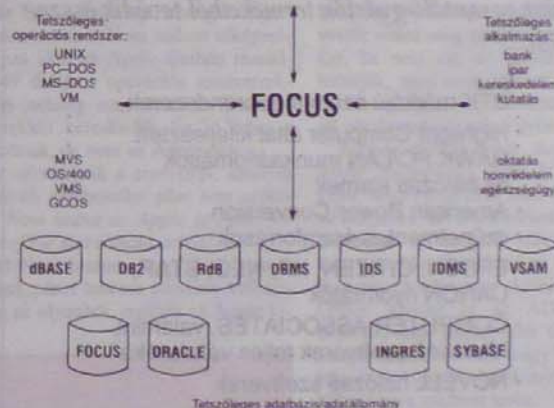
Tetszőleges operációs rendszer:
UNIX
PC-DOS
MS-DOS
VM

MVS
OS/400
VMS
GCOS

FOCUS

Tetszőleges alkalmazás:
bank
ipar
kereskedelem
kutatás

oktatás
honvédelem
egészségügy

dBASE
DB2
RdB
DBMS
IDS
IDMS
VSAM

FOCUS
ORACLE
INGRES
SYBASE

Tetszőleges adatbázis/adatállomány